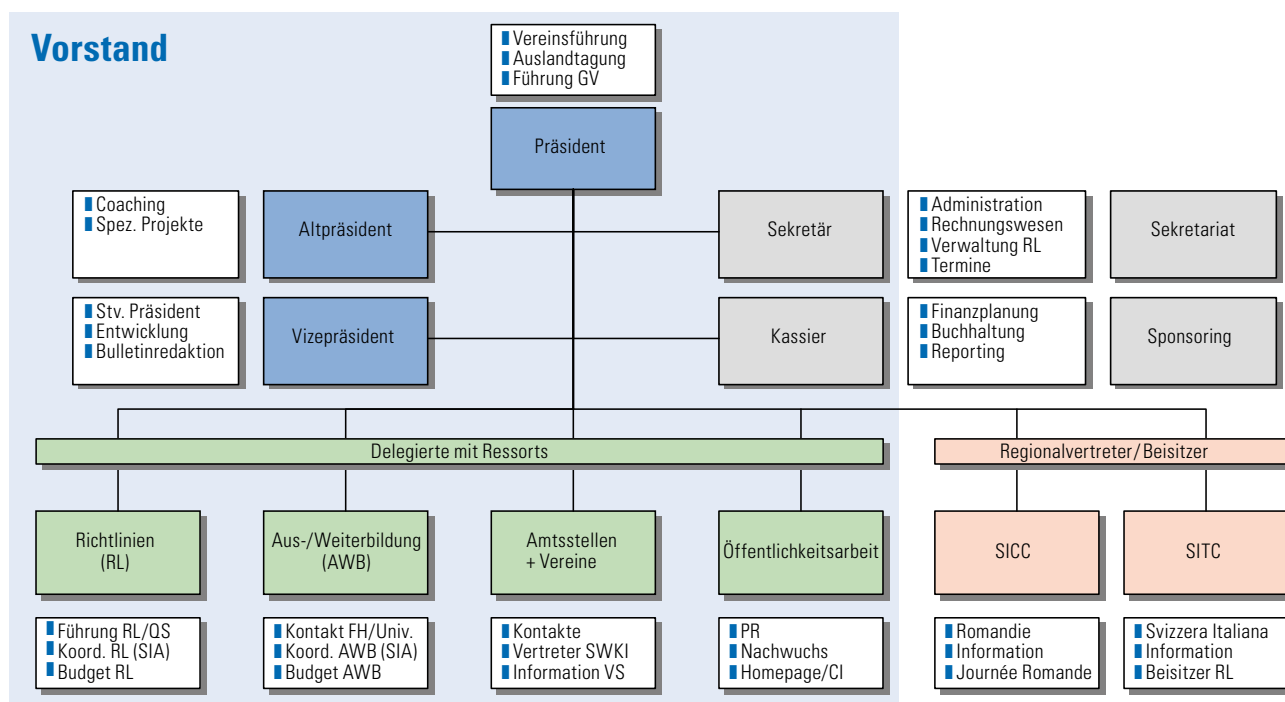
Vorstand

Vereinsführung
Auslandtagung
Führung GV

Präsident

Coaching
Spez. Projekte

Altpräsident

Sekretär

Administration
Rechnungswesen
Verwaltung RL
Termine

Sekretariat

Stv. Präsident
Entwicklung
Bulletinredaktion

Vizepräsident

Kassier

Finanzplanung
Buchhaltung
Reporting

Sponsoring

Delegierte mit Ressorts

Regionalvertreter / Beisitzer

Richtlinien (RL)

Aus-/Weiterbildung (AWB)

Amtsstellen + Vereine

Öffentlichkeitsarbeit

SICC

SITC

Führung RL/QS
Koord. RL (SIA)
Budget RL

Kontakt FH/Univ.
Koord. AWB (SIA)
Budget AWB

Kontakte
Vertreter SWKI
Information VS

PR
Nachwuchs
Homepage/CI

Romandie
Information
Journée Romande

Svizzera Italiana
Information
Beisitzer RL